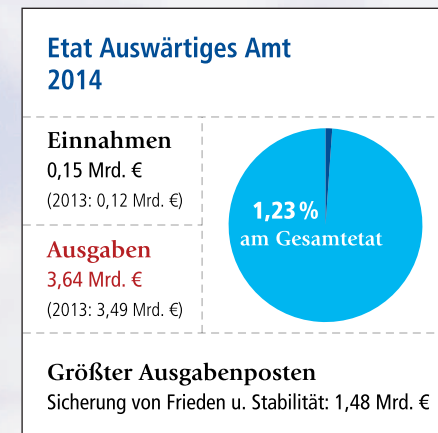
Etat Auswärtiges Amt
2014

Einnahmen
0,15 Mrd. €
(2013: 0,12 Mrd. €)

Ausgaben
3,64 Mrd. €
(2013: 3,49 Mrd. €)

1,23 %
am Gesamtetat

Größter Ausgabenposten
Sicherung von Frieden u. Stabilität: 1,48 Mrd. €